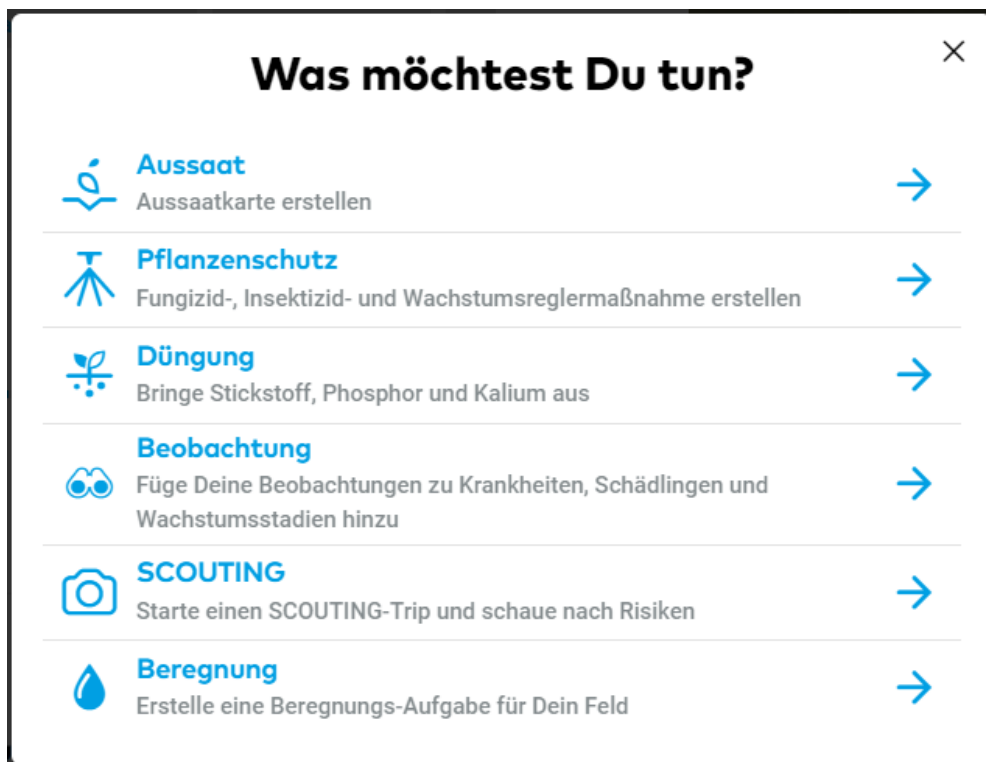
Was möchtest Du tun?

×

Aussaat
Aussaatkarte erstellen

Pflanzenschutz
Fungizid-, Insektizid- und Wachstumsreglermaßnahme erstellen

Düngung
Bringe Stickstoff, Phosphor und Kalium aus

Beobachtung
Füge Deine Beobachtungen zu Krankheiten, Schädlingen und Wachstumsstadien hinzu

SCOUTING
Starte einen SCOUTING-Trip und schaue nach Risiken

Beregnung
Erstelle eine Beregnungs-Aufgabe für Dein Feld